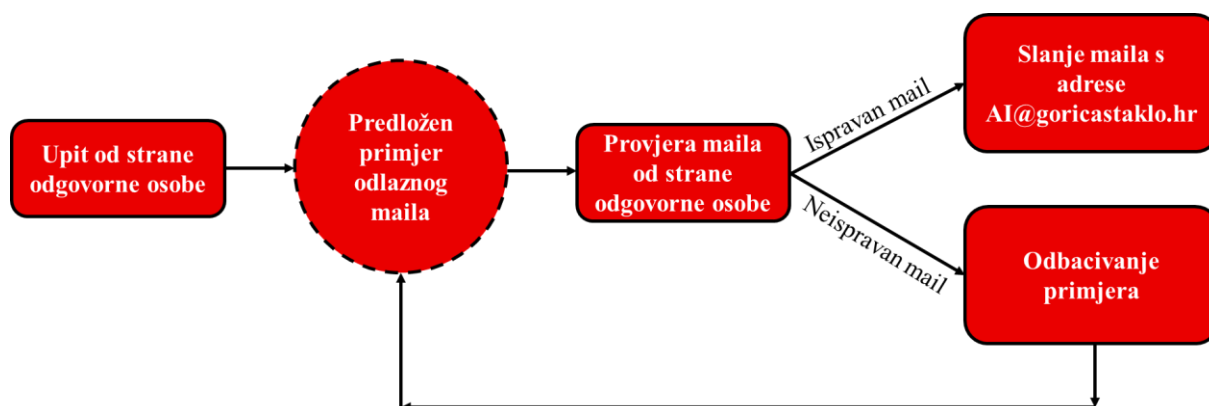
Upit od strane odgovorne osobe

Predložen primjer odlaznog maila

Provjera maila od strane odgovorne osobe

Ispravan mail

Neispravan mail

Slanje maila s adrese AI@goricastaklo.hr

Odbacivanje primjera